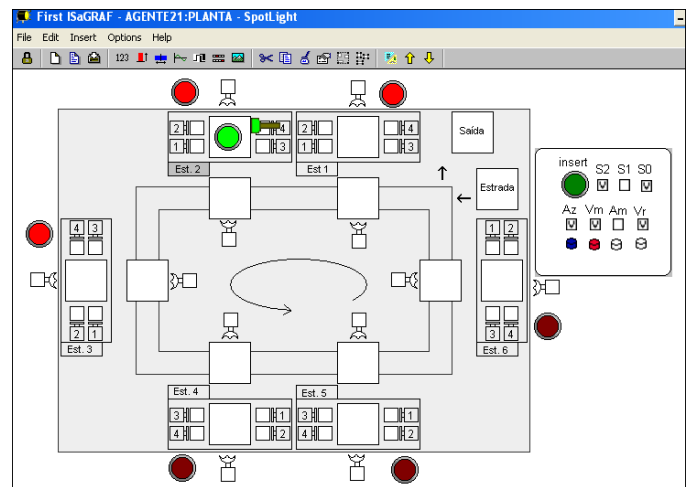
First ISaGRAF - AGENTE21:PLANTA - SpotLight

File Edit Insert Options Help

123

2 4
1 3
Est. 2

2 4
1 3
Est 1

Saída

Estrada

insert
S2 S1 S0
Az Vm Am Vr

4 3
2 1
Est. 3

1 2
3 4
Est. 6

Est. 4
3 1
4 2

Est. 5
3 1
4 2